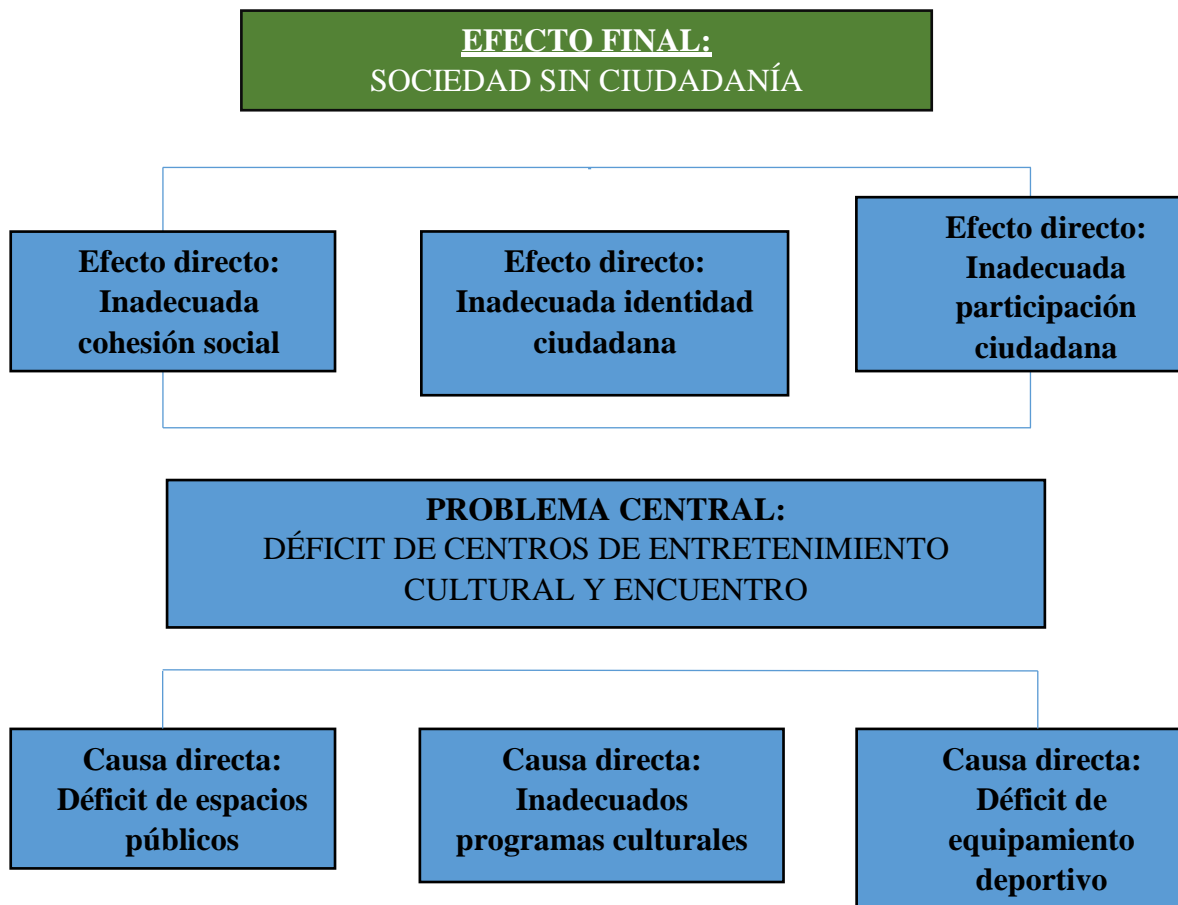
EFECTO FINAL:
SOCIEDAD SIN CIUDADANÍA

Efecto directo: Inadecuada cohesión social

Efecto directo: Inadecuada identidad ciudadana

Efecto directo: Inadecuada participación ciudadana

PROBLEMA CENTRAL:
DÉFICIT DE CENTROS DE ENTRETENIMIENTO CULTURAL Y ENCUENTRO

Causa directa: Déficit de espacios públicos

Causa directa: Inadecuados programas culturales

Causa directa: Déficit de equipamiento deportivo